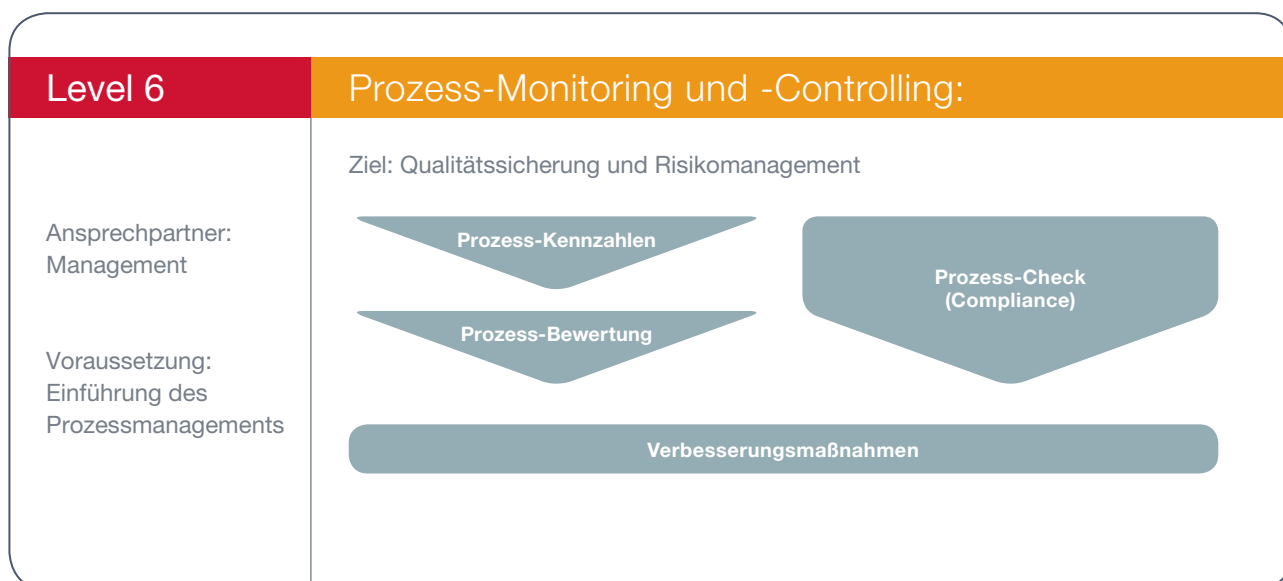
Level 6

Prozess-Monitoring und -Controlling:

Ansprechpartner: Management

Voraussetzung: Einführung des Prozessmanagements

Ziel: Qualitätssicherung und Risikomanagement

Prozess-Kennzahlen

Prozess-Bewertung

Prozess-Check (Compliance)

Verbesserungsmaßnahmen